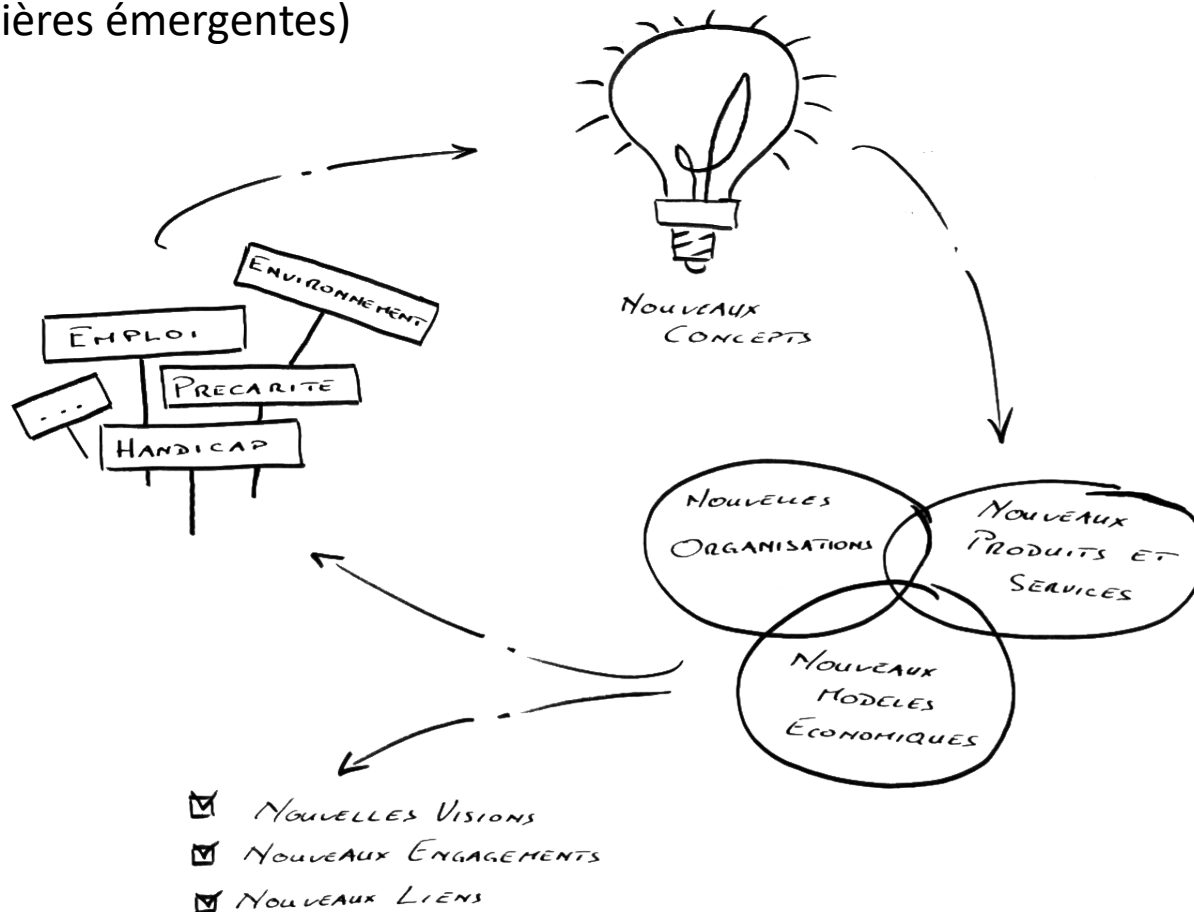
ières émergentes)

ENVIRONNEMENT

EMPLOI

...

PRECARITE

HANDICAP

NOUVEAUX CONCEPTS

NOUVELLES ORGANISATIONS

NOUVEAUX PRODUITS ET SERVICES

NOUVEAUX MODELES ECONOMIQUES

☑ NOUVELLES VISIONS
☑ NOUVEAUX ENGAGEMENTS
☑ NOUVEAUX LIENS